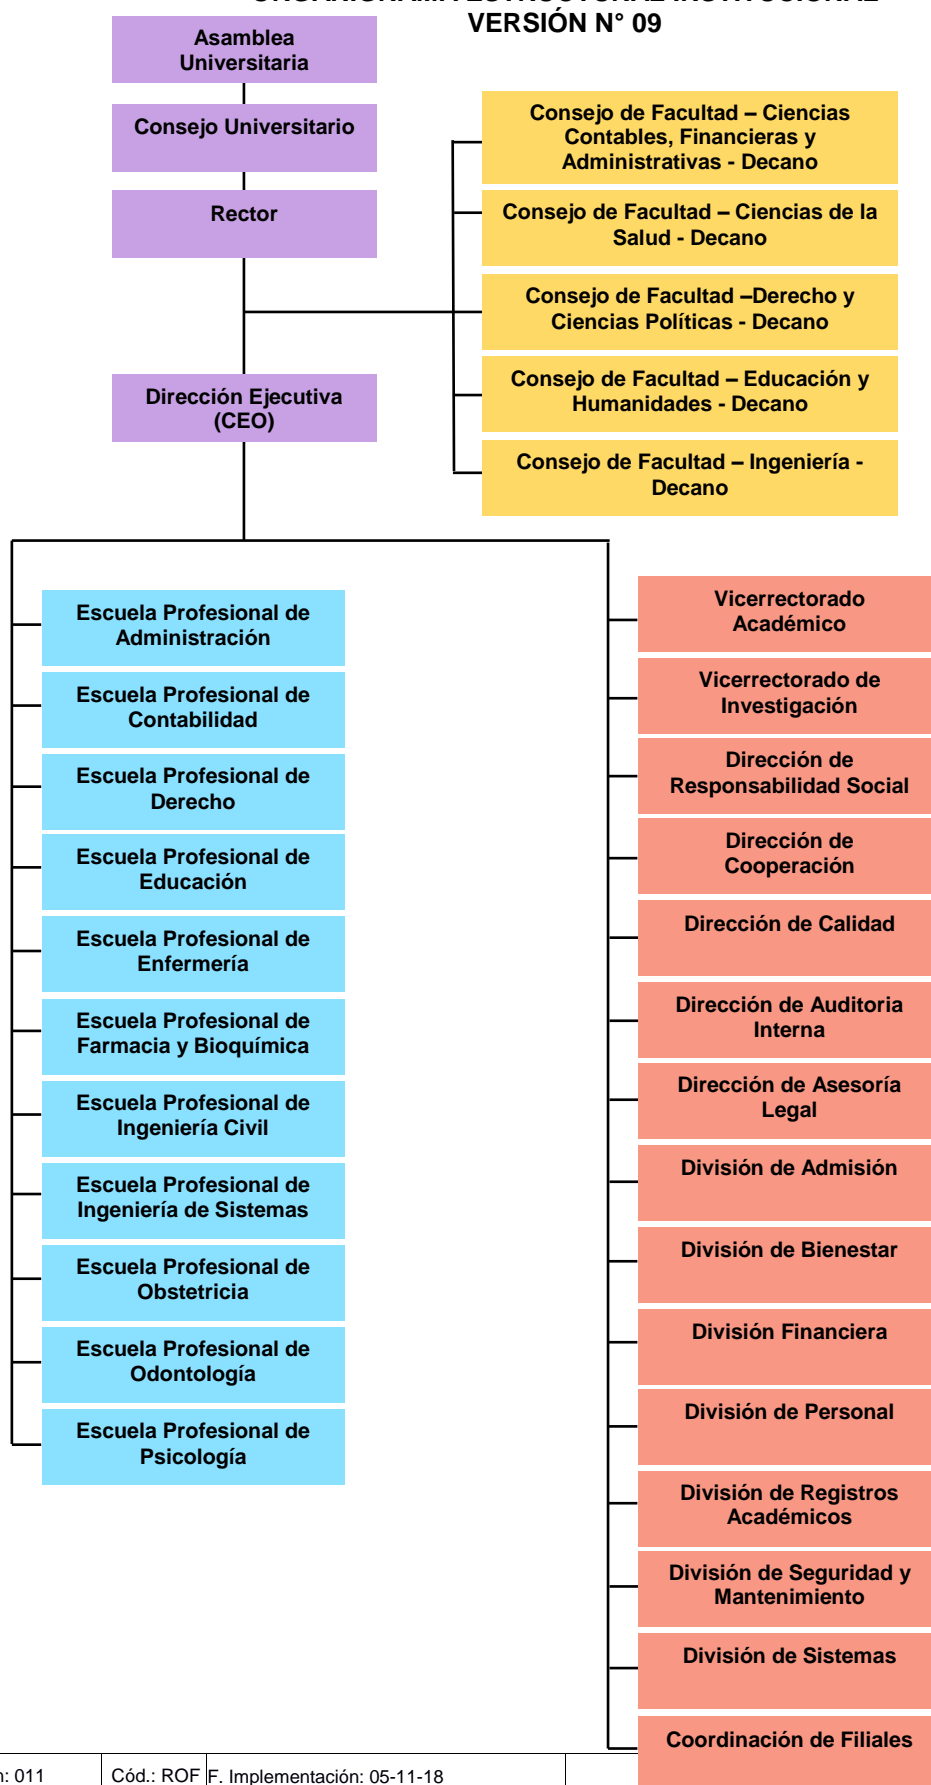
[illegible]
VERSIÓN N° 09

Asamblea Universitaria

Consejo Universitario

Rector

Dirección Ejecutiva (CEO)

Consejo de Facultad – Ciencias Contables, Financieras y Administrativas - Decano

Consejo de Facultad – Ciencias de la Salud - Decano

Consejo de Facultad –Derecho y Ciencias Políticas - Decano

Consejo de Facultad – Educación y Humanidades - Decano

Consejo de Facultad – Ingeniería - Decano

Escuela Profesional de Administración

Escuela Profesional de Contabilidad

Escuela Profesional de Derecho

Escuela Profesional de Educación

Escuela Profesional de Enfermería

Escuela Profesional de Farmacia y Bioquímica

Escuela Profesional de Ingeniería Civil

Escuela Profesional de Ingeniería de Sistemas

Escuela Profesional de Obstetricia

Escuela Profesional de Odontología

Escuela Profesional de Psicología

Vicerrectorado Académico

Vicerrectorado de Investigación

Dirección de Responsabilidad Social

Dirección de Cooperación

Dirección de Calidad

Dirección de Auditoria Interna

Dirección de Asesoría Legal

División de Admisión

División de Bienestar

División Financiera

División de Personal

División de Registros Académicos

División de Seguridad y Mantenimiento

División de Sistemas

Coordinación de Filiales

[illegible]n: 011 | Cód.: ROF | F. Implementación: 05-11-18